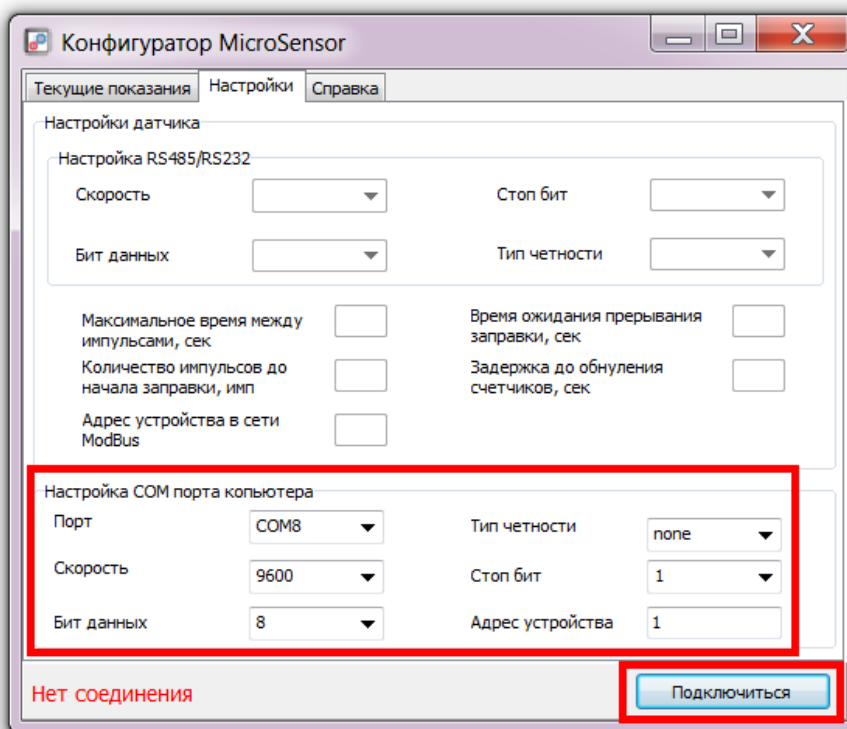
Конфигуратор MicroSensor

Текущие показания | Настройки | Справка

Настройки датчика

Настройка RS485/RS232

Скорость

Стоп бит

Бит данных

Тип четности

Максимальное время между импульсами, сек

Время ожидания прерывания заправки, сек

Количество импульсов до начала заправки, имп

Задержка до обнуления счетчиков, сек

Адрес устройства в сети ModBus

Настройка COM порта копьютера

Порт COM8

Тип четности none

Скорость 9600

Стоп бит 1

Бит данных 8

Адрес устройства 1

Нет соединения

Подключиться